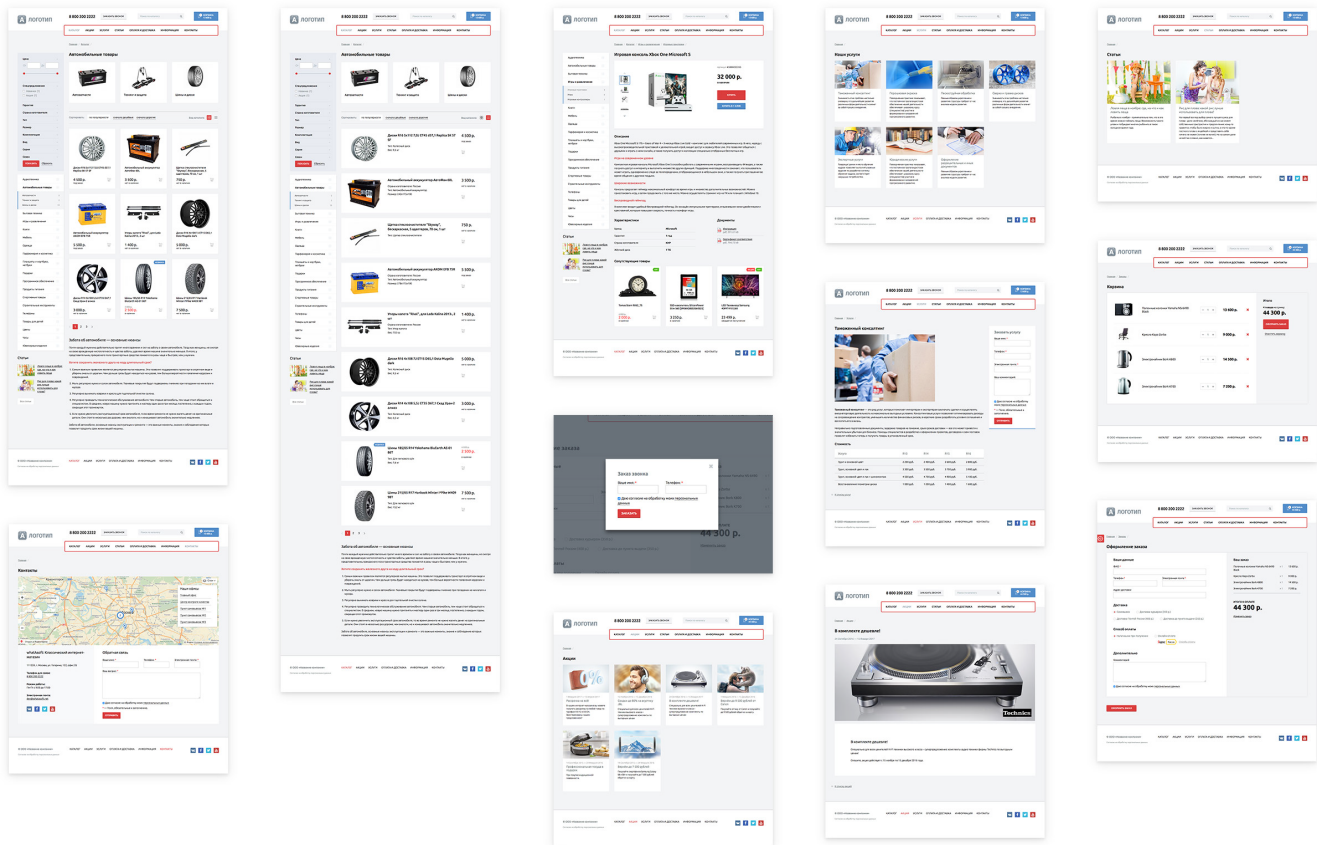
ЛОГОТИП 8 800 200 2222
Автомобильные товары
Аккумуляторы
Прицепы и фаркопы
Шины и диски

ЛОГОТИП 8 800 200 2222
Автомобильные товары

ЛОГОТИП 8 800 200 2222
Игровая консоль Xbox One Microsoft S
32 000 р.

ЛОГОТИП
Наши услуги

ЛОГОТИП 8 800 200 2222
Статьи

ЛОГОТИП 8 800 200 2222
Корзина

ЛОГОТИП 8 800 200 2222
Таможенный консалтинг

Заказ звонка

ЛОГОТИП 8 800 200 2222
Контакты

ЛОГОТИП
Акции

ЛОГОТИП 8 800 200 2222
В комплекте дешевле!
Technics

ЛОГОТИП 8 800 200 2222
Оформление заказа
44 300 р.